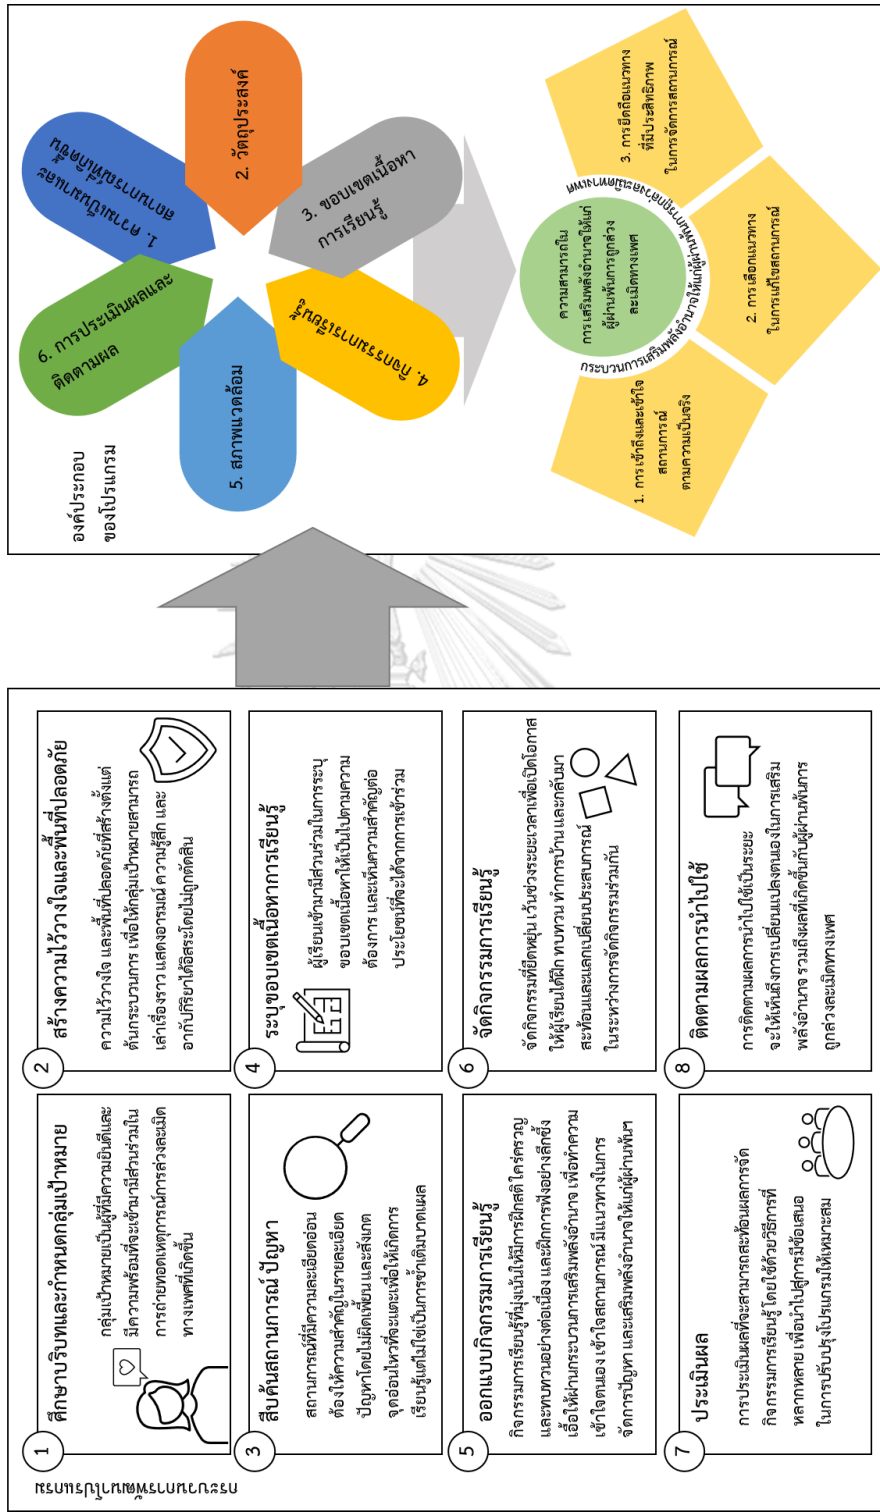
กระบวนการพัฒนาโปรแกรม

1 ศึกษาบริบทและกำหนดกลุ่มเป้าหมาย

กลุ่มเป้าหมายเป็นผู้ที่มีความยินดีและมีความพร้อมที่จะเข้ามามีส่วนร่วมในการถ่ายทอดเหตุการณ์การล่วงละเมิดทางเพศที่เกิดขึ้น

2 สร้างความไว้วางใจและพื้นที่ปลอดภัย

ความไว้วางใจ และพื้นที่ปลอดภัยที่สร้างตั้งแต่ต้นกระบวนการ เพื่อให้กลุ่มเป้าหมายสามารถเล่าเรื่องราว แสดงอารมณ์ ความรู้สึก และอาการปริปากได้อิสระโดยไม่ถูกตัดสิน

3 สืบค้นสถานการณ์ ปัญหา

สถานการณ์ที่มีความละเอียดอ่อน ต้องให้ความสำคัญในรายละเอียด ปัญหาโดยไม่ผิดเพี้ยน และสังเกตจุดอ่อนไหวที่จะเป็นเหตุเพื่อให้กิจกรรมเรียนรู้แต่ไม่ใช่เป็นการซ้ำเติมบาดแผล

4 ระบุขอบเขตเนื้อหาการเรียนรู้

ผู้เรียนเข้ามามีส่วนร่วมในการระบุขอบเขตเนื้อหาให้เป็นไปตามความต้องการ และเห็นความสำคัญต่อประโยชน์ที่จะได้จากการเข้าร่วม

5 ออกแบบกิจกรรมการเรียนรู้

กิจกรรมการเรียนรู้ที่มุ่งเน้นให้มีการฝึกสติ ใคร่ครวญ และทบทวนอย่างต่อเนื่อง และฝึกการฟังอย่างลึกซึ้ง เพื่อให้ผ่านกระบวนการเสริมพลังอำนาจ เพื่อทำความเข้าใจตนเอง เข้าใจสถานการณ์ มีแนวทางในการจัดการปัญหา และเสริมพลังอำนาจให้แก่ผู้ผ่านพ้นฯ

6 จัดกิจกรรมการเรียนรู้

จัดกิจกรรมที่ยืดหยุ่น เว้นช่วงระยะเวลาเพื่อเปิดโอกาสให้ผู้เรียนได้ฝึก ทบทวน ทำการบ้าน และกลับมาสะท้อนและแลกเปลี่ยนประสบการณ์ในระหว่างการจัดกิจกรรมร่วมกัน

7 ประเมินผล

การประเมินผลที่จะสามารถสะท้อนผลการจัดกิจกรรมการเรียนรู้โดยใช้ด้วยวิธีการที่หลากหลาย เพื่อนำไปสู่การชี้ข้อเสนอในการปรับปรุงโปรแกรมให้เหมาะสม

8 ติดตามผลการนำไปใช้

การติดตามผลการนำไปใช้เป็นระยะ จะให้เห็นถึงการเปลี่ยนแปลงของตนเองในการเสริมพลังอำนาจ รวมถึงผลที่เกิดขึ้นกับผู้ผ่านพ้นการถูกล่วงละเมิดทางเพศ

องค์ประกอบของโปรแกรม

1. ความเป็นมาและความสำคัญ
2. วัตถุประสงค์
3. ขอบเขตเนื้อหาการเรียนรู้
4. กิจกรรมการเรียนรู้
5. สภาพแวดล้อม
6. การประเมินผลและติดตามผล

ความสามารถในการเสริมพลังอำนาจให้แก่ผู้ผ่านพ้นการถูกล่วงละเมิดทางเพศ

กระบวนการเสริมพลังอำนาจให้แก่ผู้ผ่านพ้นการถูกล่วงละเมิดทางเพศ

1. การเข้าถึงและเข้าใจสถานการณ์ตามความเป็นจริง
2. การเลือกแนวทางในการแก้ไขสถานการณ์
3. การยึดถือแนวทางที่มีประสิทธิภาพในการจัดการสถานการณ์